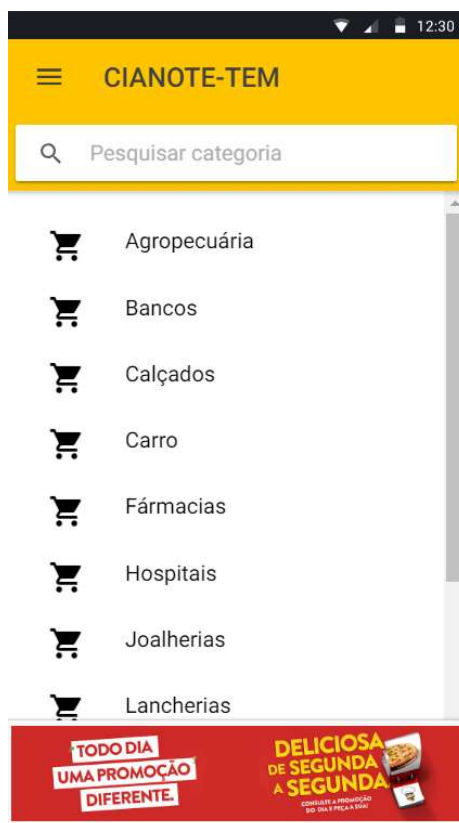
12:30

CIANOTE-TEM

Pesquisar categoria

Agropecuária

Bancos

Calçados

Carro

Fármacias

Hospitais

Joalherias

Lancherias

TODO DIA UMA PROMOÇÃO DIFERENTE.

DELICIOSA DE SEGUNDA A SEGUNDA

CONSULTE A PROMOÇÃO DO DIA E PEÇA A SUA!